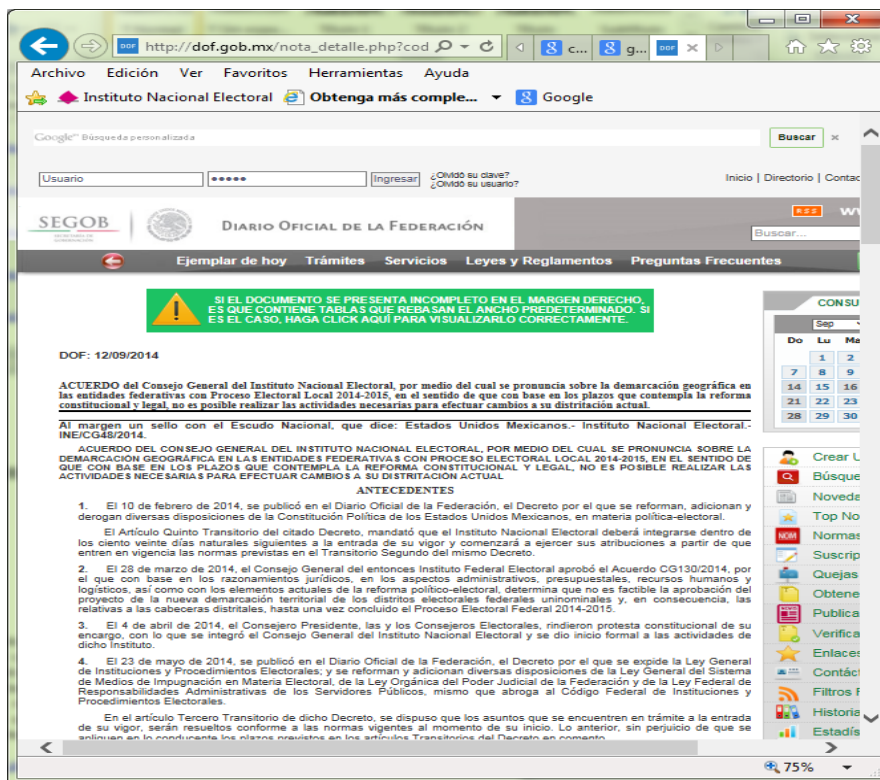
http://dof.gob.mx/nota_detalle.php?cod

Archivo Edición Ver Favoritos Herramientas Ayuda

Instituto Nacional Electoral Obtenga más comple... Google

Google™ Búsqueda personalizada Buscar

Usuario ••••• Ingresar ¿Olvidó su clave? ¿Olvidó su usuario?

Inicio | Directorio | Contac

SEGOB DIARIO OFICIAL DE LA FEDERACIÓN

RSS

Buscar...

Ejemplar de hoy Trámites Servicios Leyes y Reglamentos Preguntas Frecuentes

SI EL DOCUMENTO SE PRESENTA INCOMPLETO EN EL MARGEN DERECHO, ES QUE CONTIENE TABLAS QUE REBASAN EL ANCHO PREDETERMINADO. SI ES EL CASO, HAGA CLICK AQUÍ PARA VISUALIZARLO CORRECTAMENTE.

CONSU

| Sep | | |
|---|---|---|
| Do | Lu | Ma |
| | 1 | 2 |
| 7 | 8 | 9 |
| 14 | 15 | 16 |
| 21 | 22 | 23 |
| 28 | 29 | 30 |

DOF: 12/09/2014

ACUERDO del Consejo General del Instituto Nacional Electoral, por medio del cual se pronuncia sobre la demarcación geográfica en las entidades federativas con Proceso Electoral Local 2014-2015, en el sentido de que con base en los plazos que contempla la reforma constitucional y legal, no es posible realizar las actividades necesarias para efectuar cambios a su distritación actual.

Al margen un sello con el Escudo Nacional, que dice: Estados Unidos Mexicanos.- Instituto Nacional Electoral.- INE/CG48/2014.

ACUERDO DEL CONSEJO GENERAL DEL INSTITUTO NACIONAL ELECTORAL, POR MEDIO DEL CUAL SE PRONUNCIA SOBRE LA DEMARCACIÓN GEOGRÁFICA EN LAS ENTIDADES FEDERATIVAS CON PROCESO ELECTORAL LOCAL 2014-2015, EN EL SENTIDO DE QUE CON BASE EN LOS PLAZOS QUE CONTEMPLA LA REFORMA CONSTITUCIONAL Y LEGAL, NO ES POSIBLE REALIZAR LAS ACTIVIDADES NECESARIAS PARA EFECTUAR CAMBIOS A SU DISTRITACIÓN ACTUAL

ANTECEDENTES

1. El 10 de febrero de 2014, se publicó en el Diario Oficial de la Federación, el Decreto por el que se reforman, adicionan y derogan diversas disposiciones de la Constitución Política de los Estados Unidos Mexicanos, en materia política-electoral.

El Artículo Quinto Transitorio del citado Decreto, mandató que el Instituto Nacional Electoral deberá integrarse dentro de los ciento veinte días naturales siguientes a la entrada de su vigor y comenzará a ejercer sus atribuciones a partir de que entren en vigencia las normas previstas en el Transitorio Segundo del mismo Decreto.

2. El 28 de marzo de 2014, el Consejo General del entonces Instituto Federal Electoral aprobó el Acuerdo CG130/2014, por el que con base en los razonamientos jurídicos, en los aspectos administrativos, presupuestales, recursos humanos y logísticos, así como con los elementos actuales de la reforma político-electoral, determina que no es factible la aprobación del proyecto de la nueva demarcación territorial de los distritos electorales federales uninominales y, en consecuencia, las relativas a las cabeceras distritales, hasta una vez concluido el Proceso Electoral Federal 2014-2015.

3. El 4 de abril de 2014, el Consejero Presidente, las y los Consejeros Electorales, rindieron protesta constitucional de su encargo, con lo que se integró el Consejo General del Instituto Nacional Electoral y se dio inicio formal a las actividades de dicho Instituto.

4. El 23 de mayo de 2014, se publicó en el Diario Oficial de la Federación, el Decreto por el que se expide la Ley General de Instituciones y Procedimientos Electorales; y se reforman y adicionan diversas disposiciones de la Ley General del Sistema de Medios de Impugnación en Materia Electoral, de la Ley Orgánica del Poder Judicial de la Federación y de la Ley Federal de Responsabilidades Administrativas de los Servidores Públicos, mismo que abroga al Código Federal de Instituciones y Procedimientos Electorales.

En el artículo Tercero Transitorio de dicho Decreto, se dispuso que los asuntos que se encuentren en trámite a la entrada de su vigor, serán resueltos conforme a las normas vigentes al momento de su inicio. Lo anterior, sin perjuicio de que se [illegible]

Crear U
Búsque
Noveda
Top No
Normas
Suscrip
Quejas
Obtene
Publica
Verifica
Enlaces
Contáct
Filtros F
Historia
Estadís

75%